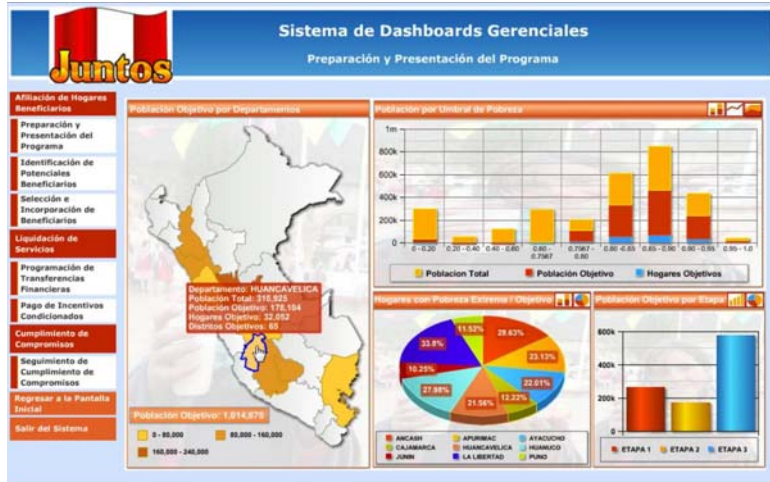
Juntos

Sistema de Dashboards Gerenciales

Preparación y Presentación del Programa

Afiliación de Hogares Beneficiarios

Preparación y Presentación del Programa

Identificación de Potenciales Beneficiarios

Selección e Incorporación de Beneficiarios

Liquidación de Servicios

Programación de Transferencias Financieras

Pago de Incentivos Condicionados

Cumplimiento de Compromisos

Seguimiento de Cumplimiento de Compromisos

Regresar a la Pantalla Inicial

Salir del Sistema

Población Objetivo por Departamentos

Departamento: HUANCAVELICA
Población Total: 310,925
Población Objetivo: 178,184
Hogares Objetivo: 32,052
Distritos Objetivos: 65

Población Objetivo: 1,014,679

0 - 80,000
80,000 - 160,000
160,000 - 240,000

Población por Umbral de Pobreza

1m
800k
600k
400k
200k
0

0 - 0.20
0.20 - 0.40
0.40 - 0.60
0.60 - 0.7567
0.7567 - 0.80
0.80 - 0.85
0.85 - 0.90
0.90 - 0.95
0.95 - 1.0

Poblacion Total
Población Objetivo
Hogares Objetivos

Hogares con Pobreza Extrema / Objetivo

11.52%
29.63%
33.8%
23.13%
10.25%
22.01%
27.98%
21.56%
12.22%

ANCASH
APURIMAC
AYACUCHO
CAJAMARCA
HUANCAVELICA
HUANUCO
JUNIN
LA LIBERTAD
PUNO

Población Objetivo por Etapa

600k
400k
200k
0

ETAPA 1
ETAPA 2
ETAPA 3